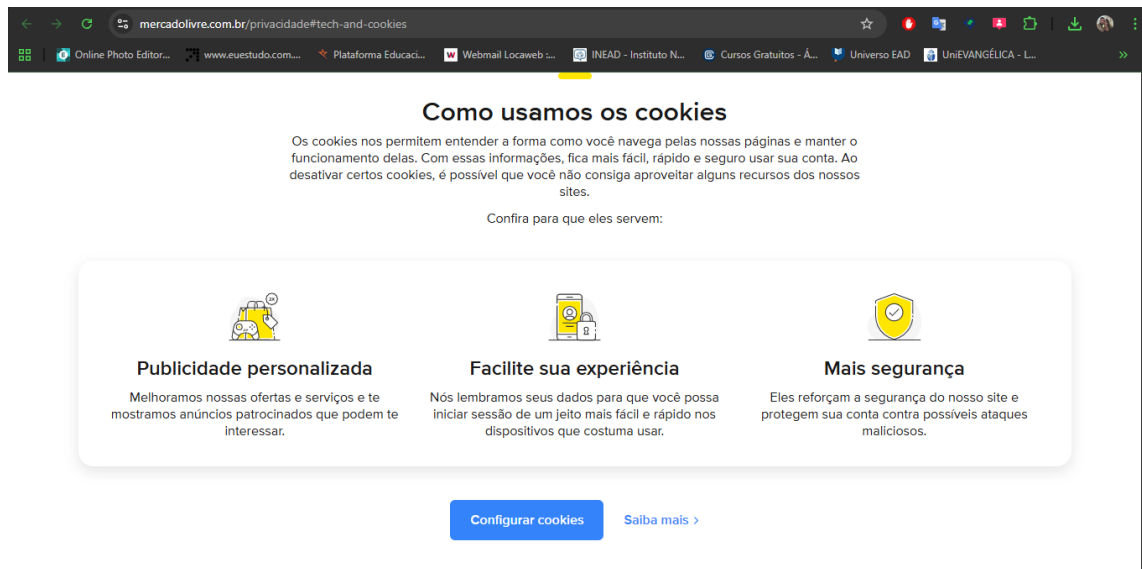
mercadolivre.com.br/privacidade#tech-and-cookies

Online Photo Editor... www.euestudo.com.... Plataforma Educaci... Webmail Locaweb :... INEAD - Instituto N... Cursos Gratuitos - Á... Universo EAD UniEVANGÉLICA - L...

Como usamos os cookies

Os cookies nos permitem entender a forma como você navega pelas nossas páginas e manter o funcionamento delas. Com essas informações, fica mais fácil, rápido e seguro usar sua conta. Ao desativar certos cookies, é possível que você não consiga aproveitar alguns recursos dos nossos sites.

Confira para que eles servem:

Publicidade personalizada

Melhoramos nossas ofertas e serviços e te mostramos anúncios patrocinados que podem te interessar.

Facilite sua experiência

Nós lembramos seus dados para que você possa iniciar sessão de um jeito mais fácil e rápido nos dispositivos que costuma usar.

Mais segurança

Eles reforçam a segurança do nosso site e protegem sua conta contra possíveis ataques maliciosos.

Configurar cookies

Saiba mais ›